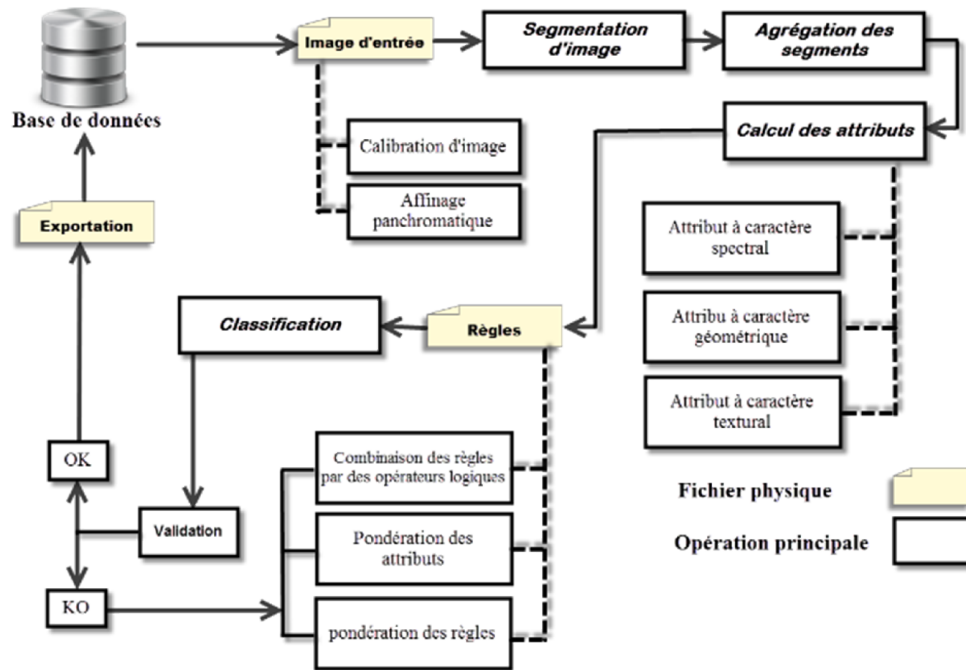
Base de données

Image d'entrée

Segmentation d'image

Agrégation des segments

Calibration d'image

Affinage panchromatique

Calcul des attributs

Exportation

Attribut à caractère spectral

Classification

Règles

Attribu à caractère géométrique

Attribut à caractère textural

OK

Combinaison des règles par des opérateurs logiques

Fichier physique

Validation

Pondération des attributs

Opération principale

KO

pondération des règles